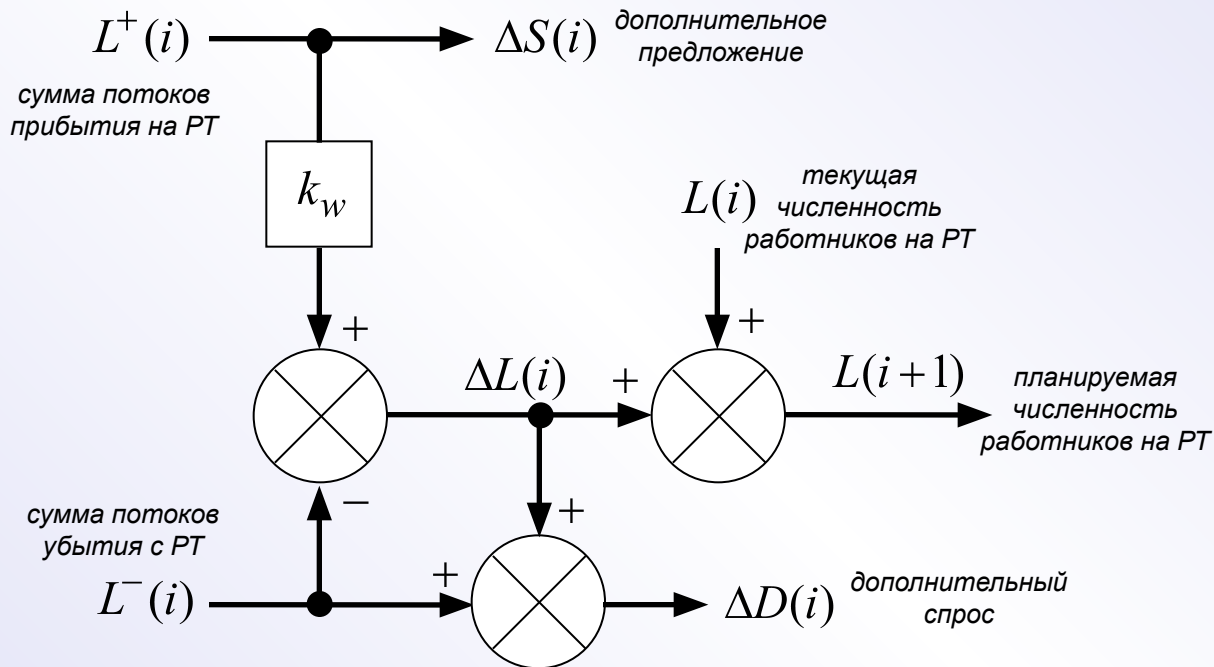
$L^{+}(i)$

сумма потоков прибытия на РТ

$\Delta S(i)$ дополнительное предложение

$k_w$

$L(i)$ текущая численность работников на РТ

+

+

$\Delta L(i)$

+

$L(i+1)$ планируемая численность работников на РТ

−

+

сумма потоков убытия с РТ

$L^{-}(i)$

+

$\Delta D(i)$ дополнительный спрос